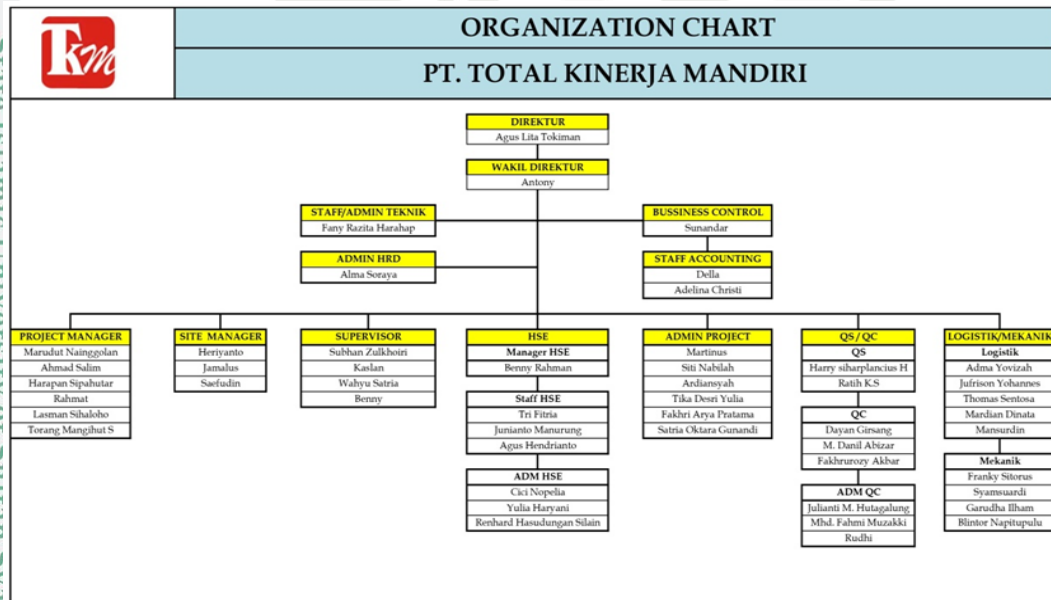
Tkm

ORGANIZATION CHART

PT. TOTAL KINERJA MANDIRI

DIREKTUR
Agus Lita Tokiman

WAKIL DIREKTUR
Antony

STAFF/ADMIN TEKNIK
Fany Razita Harahap

BUSSINESS CONTROL
Sunandar

ADMIN HRD
Alma Soraya

STAFF ACCOUNTING
Della
Adelina Christi

PROJECT MANAGER
Marudut Nainggolan
Ahmad Salim
Harapan Sipahutar
Rahmat
Lasman Sihaloho
Torang Mangihut S

SITE MANAGER
Heriyanto
Jamalus
Saefudin

SUPERVISOR
Subhan Zulkhoiri
Kaslan
Wahyu Satria
Benny

HSE
Manager HSE
Benny Rahman

Staff HSE
Tri Fitria
Junianto Manurung
Agus Hendrianto

ADM HSE
Cici Nopelia
Yulia Haryani
Renhard Hasudungan Silain

ADMIN PROJECT
Martinus
Siti Nabilah
Ardiansyah
Tika Desri Yulia
Fakhri Arya Pratama
Satria Oktara Gunandi

QS / QC
QS
Harry siharplancius H
Ratih KS

QC
Dayan Girsang
M. Danil Abizar
Fakhrurozy Akbar

ADM QC
Julianti M. Hutagalung
Mhd. Fahmi Muzakki
Rudhi

LOGISTIK/MEKANIK
Logistik
Adma Yovizah
Jufrison Yohannes
Thomas Sentosa
Mardian Dinata
Mansurdin

Mekanik
Franky Sitorus
Syamsuardi
Garudha Ilham
Blintor Napitupulu